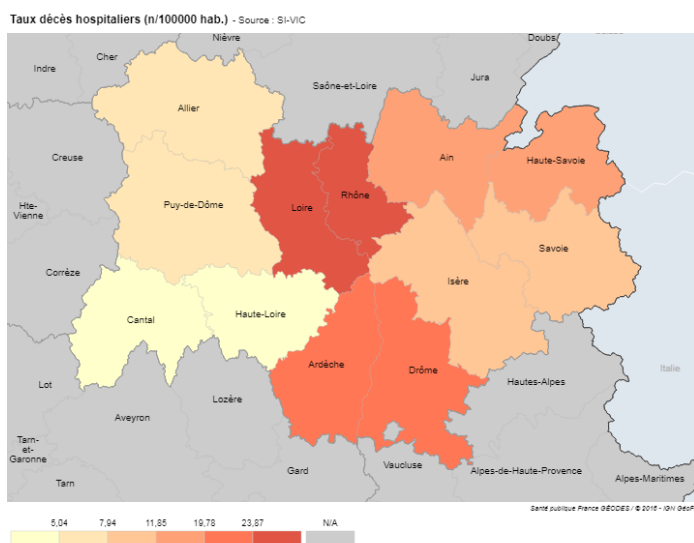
Taux décès hospitaliers (n/100000 hab.) - Source : SI-VIC

Nièvre
Doubs
Suisse
Indre
Cher
Saône-et-Loire
Jura
Allier
Ain
Haute-Savoie
Creuse
Rhône
Hte-Vienne
Loire
Puy-de-Dôme
Savoie
Corrèze
Isère
Cantal
Haute-Loire
Italie
Ardèche
Drôme
Hautes-Alpes
Lot
Aveyron
Lozère
Tarn-et-Garonne
Gard
Vaucluse
Alpes-de-Haute-Provence
Alpes-Maritimes
Tarn

Santé publique France GÉODES / © 2016 - IGN GéoF

| 5,04 | 7,94 | 11,85 | 19,78 | 23,87 | N/A |